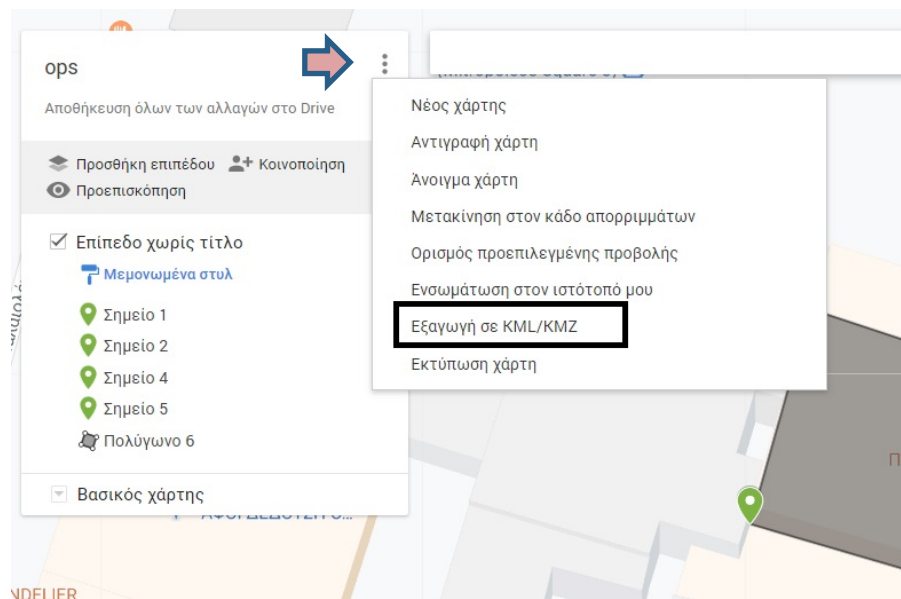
ops

Αποθήκευση όλων των αλλαγών στο Drive

Προσθήκη επιπέδου
Κοινοποίηση
Προεπισκόπηση

Επίπεδο χωρίς τίτλο
Μεμονωμένα στυλ
Σημείο 1
Σημείο 2
Σημείο 4
Σημείο 5
Πολύγωνο 6

Βασικός χάρτης

Νέος χάρτης
Αντιγραφή χάρτη
Άνοιγμα χάρτη
Μετακίνηση στον κάδο απορριμμάτων
Ορισμός προεπιλεγμένης προβολής
Ενσωμάτωση στον ιστότοπό μου
Εξαγωγή σε KML/KMZ
Εκτύπωση χάρτη

NDELIER